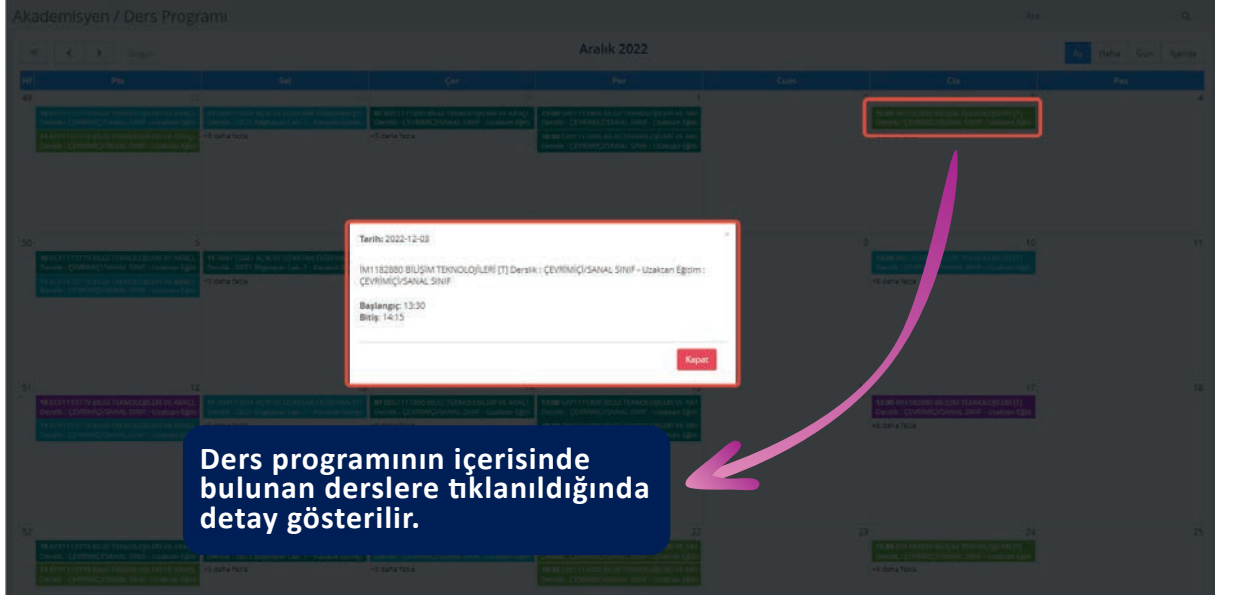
Akademisyen / Ders Programı

Bugün

Aralık 2022

Ay Hafta Gün Ajanda

Hf Pzt Sal Çar Per Cum Cts Paz

48 1 2 3 4

+6 daha fazla

+5 daha fazla

Tarih: 2022-12-03

İM1182880 BİLİŞİM TEKNOLOJİLERİ [T] Derslik : ÇEVRİMİÇİ/SANAL SINIF - Uzaktan Eğitim : ÇEVRİMİÇİ/SANAL SINIF

Başlangıç: 13:30
Bitiş: 14:15

Kapat

50 5 9 10 11

+6 daha fazla

+6 daha fazla

51 12 17 18

+6 daha fazla

52 22 23 24 25

+5 daha fazla

+5 daha fazla

+6 daha fazla

Ders programının içerisinde bulunan derslere tıklanıldığında detay gösterilir.